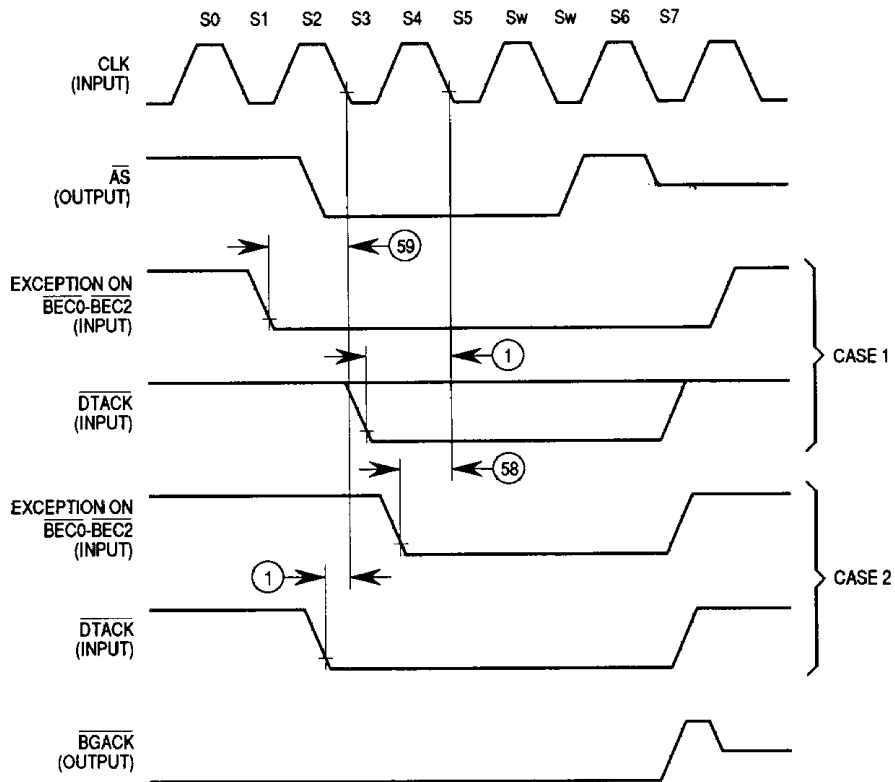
S0 S1 S2 S3 S4 S5 Sw Sw S6 S7

CLK (INPUT)

$\overline{AS}$ (OUTPUT)

59

EXCEPTION ON $\overline{BEC0\text{-}BEC2}$ (INPUT)

1

CASE 1

$\overline{DTACK}$ (INPUT)

58

EXCEPTION ON $\overline{BEC0\text{-}BEC2}$ (INPUT)

1

CASE 2

$\overline{DTACK}$ (INPUT)

$\overline{BGACK}$ (OUTPUT)